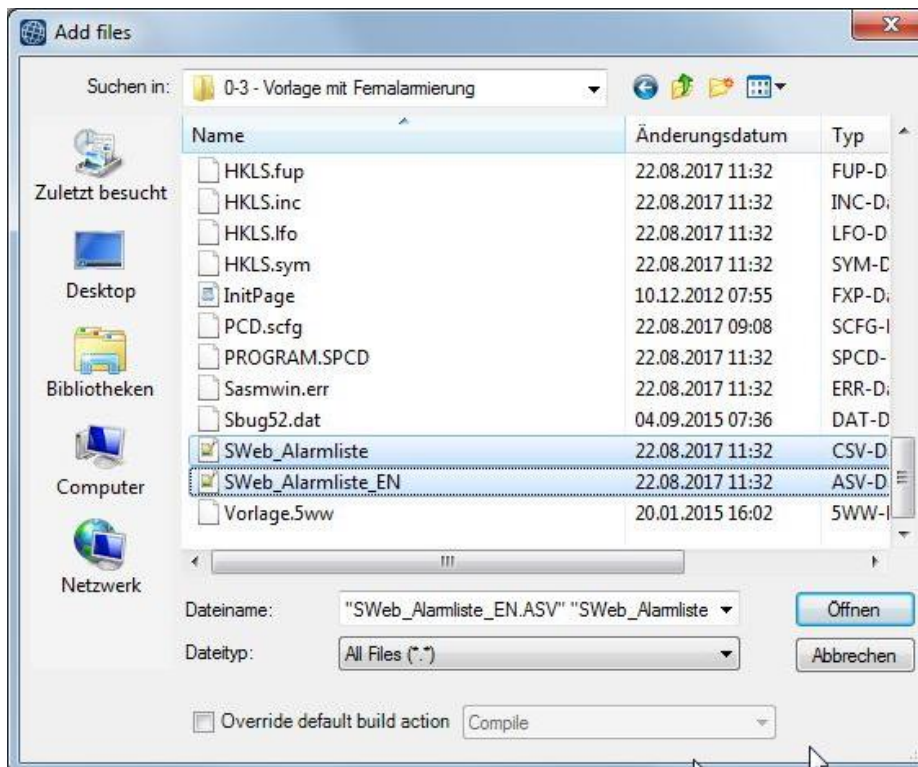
Add files

Suchen in: 0-3 - Vorlage mit Fernalarmierung

Zuletzt besucht
Desktop
Bibliotheken
Computer
Netzwerk

| Name | Änderungsdatum | Typ |
|---|---|---|
| HKLS.fup | 22.08.2017 11:32 | FUP-D |
| HKLS.inc | 22.08.2017 11:32 | INC-D |
| HKLS.lfo | 22.08.2017 11:32 | LFO-D |
| HKLS.sym | 22.08.2017 11:32 | SYM-D |
| InitPage | 10.12.2012 07:55 | FXP-D |
| PCD.scfg | 22.08.2017 09:08 | SCFG-I |
| PROGRAM.SPCD | 22.08.2017 11:32 | SPCD- |
| Sasmwin.err | 22.08.2017 11:32 | ERR-D |
| Sbug52.dat | 04.09.2015 07:36 | DAT-D |
| SWeb_Alarmliste | 22.08.2017 11:32 | CSV-D |
| SWeb_Alarmliste_EN | 22.08.2017 11:32 | ASV-D |
| Vorlage.5ww | 20.01.2015 16:02 | 5WW-I |

Dateiname: "SWeb_Alarmliste_EN.ASV" "SWeb_Alarmliste
Öffnen
Dateityp: All Files (*.*)
Abbrechen

Override default build action Compile